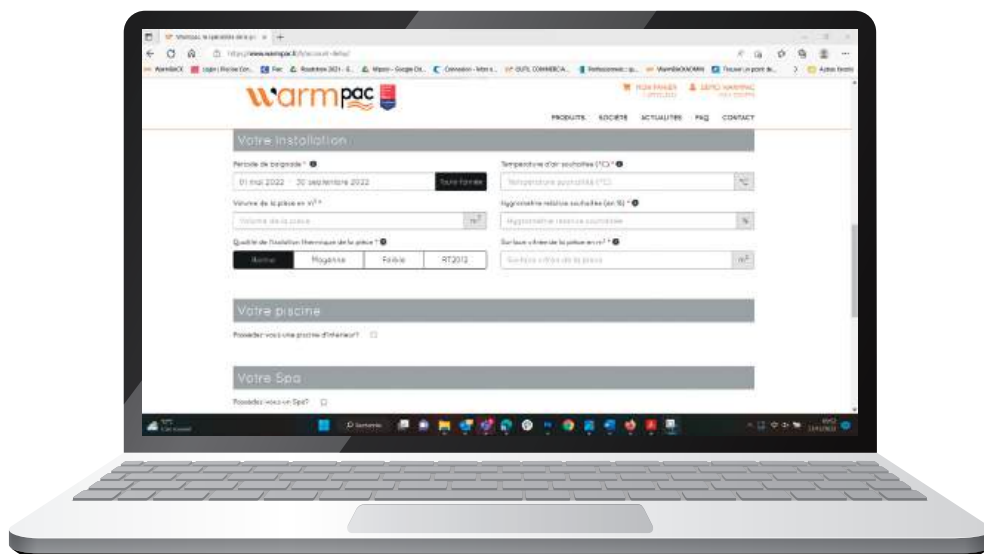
warmpac

MON PANIER

PRODUITS SOCIÉTÉ ACTUALITÉS FAQ CONTACT

Votre installation

Période de baignade *

01 mai 2022 - 30 septembre 2022

Toute l'année

Température d'air souhaitée (°C) *

Température souhaitée (°C)

°C

Volume de la pièce en $m^3$ *

Volume de la pièce

$m^3$

Hygrométrie relative souhaitée (en %) *

Hygrométrie relative souhaitée

%

Qualité de l'isolation thermique de la pièce *

Bonne

Moyenne

Faible

RT2012

Surface vitrée de la pièce en $m^2$ *

Surface vitrée de la pièce

$m^2$

Votre piscine

Possédez-vous une piscine d'intérieur?

Votre Spa

Possédez-vous un Spa?